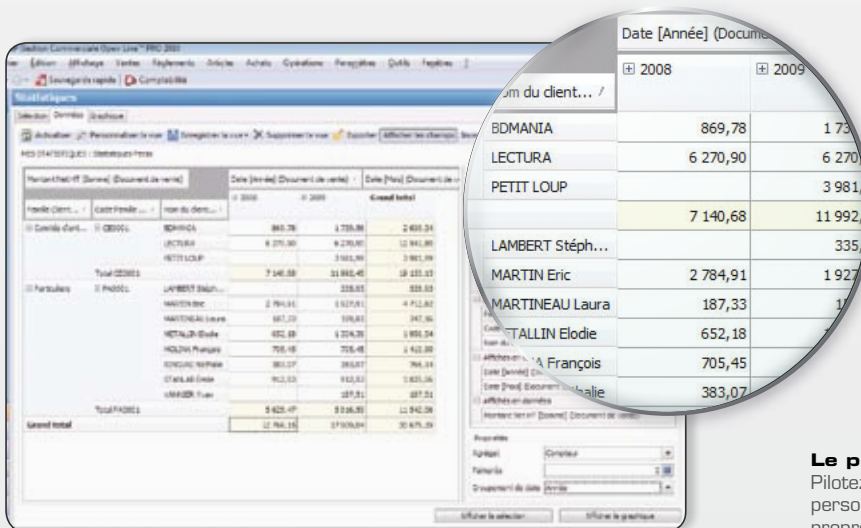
Gestion Commerciale Open Line™ PRO 2013

Édition Affichage Ventes Règlements Articles Achats Opérations Paramètres Outils Fenêtres

Sauvegarde rapide Comptabilité

Statistiques

Sélection Données Graphique

Actualiser Personnaliser la vue Enregistrer la vue Supprimer la vue Exporter Afficher les champs

MES STATISTIQUES : Statistiques Ventes

Date [Année] (Document de vente)

Nom du client...

| | ⊞ 2008 | ⊞ 2009 |
|---|---|---|
| BDMANIA | 869,78 | 173 |
| LECTURA | 6 270,90 | 6 270 |
| PETIT LOUP | | 3 981, |
| | 7 140,68 | 11 992, |
| LAMBERT Stéph... | | 335, |
| MARTIN Eric | 2 784,91 | 1 927 |
| MARTINEAU Laura | 187,33 | |
| METALLIN Elodie | 652,18 | |
| MOLINA François | 705,45 | |
| SIMOUNE Nathalie | 383,07 | |

Total CEE001
Particuliers
Total PAD001
Grand total

Propriétés
Agrégat Compteur
Afficher la sélection Afficher le graphique

Le p
Pilote
perso
propo